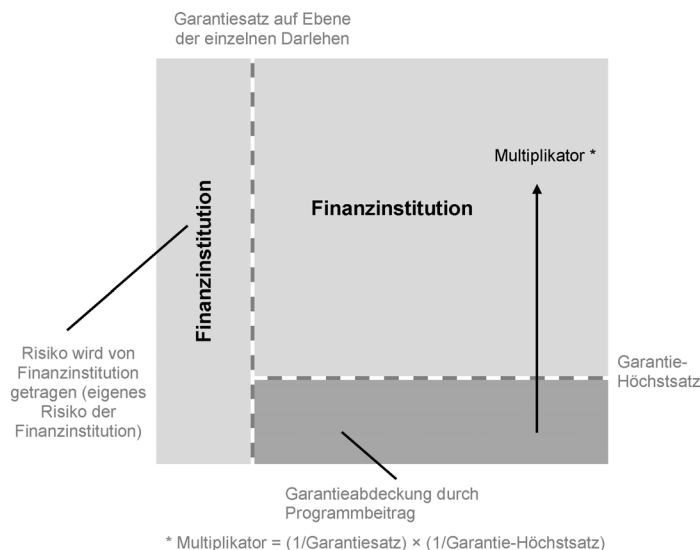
Garantiesatz auf Ebene der einzelnen Darlehen

Finanzinstitution

Multiplikator *

Finanzinstitution

Risiko wird von Finanzinstitution getragen (eigenes Risiko der Finanzinstitution)

Garantie-Höchstsatz

Garantieabdeckung durch Programmbeitrag

* Multiplikator = (1/Garantiesatz) × (1/Garantie-Höchstsatz)